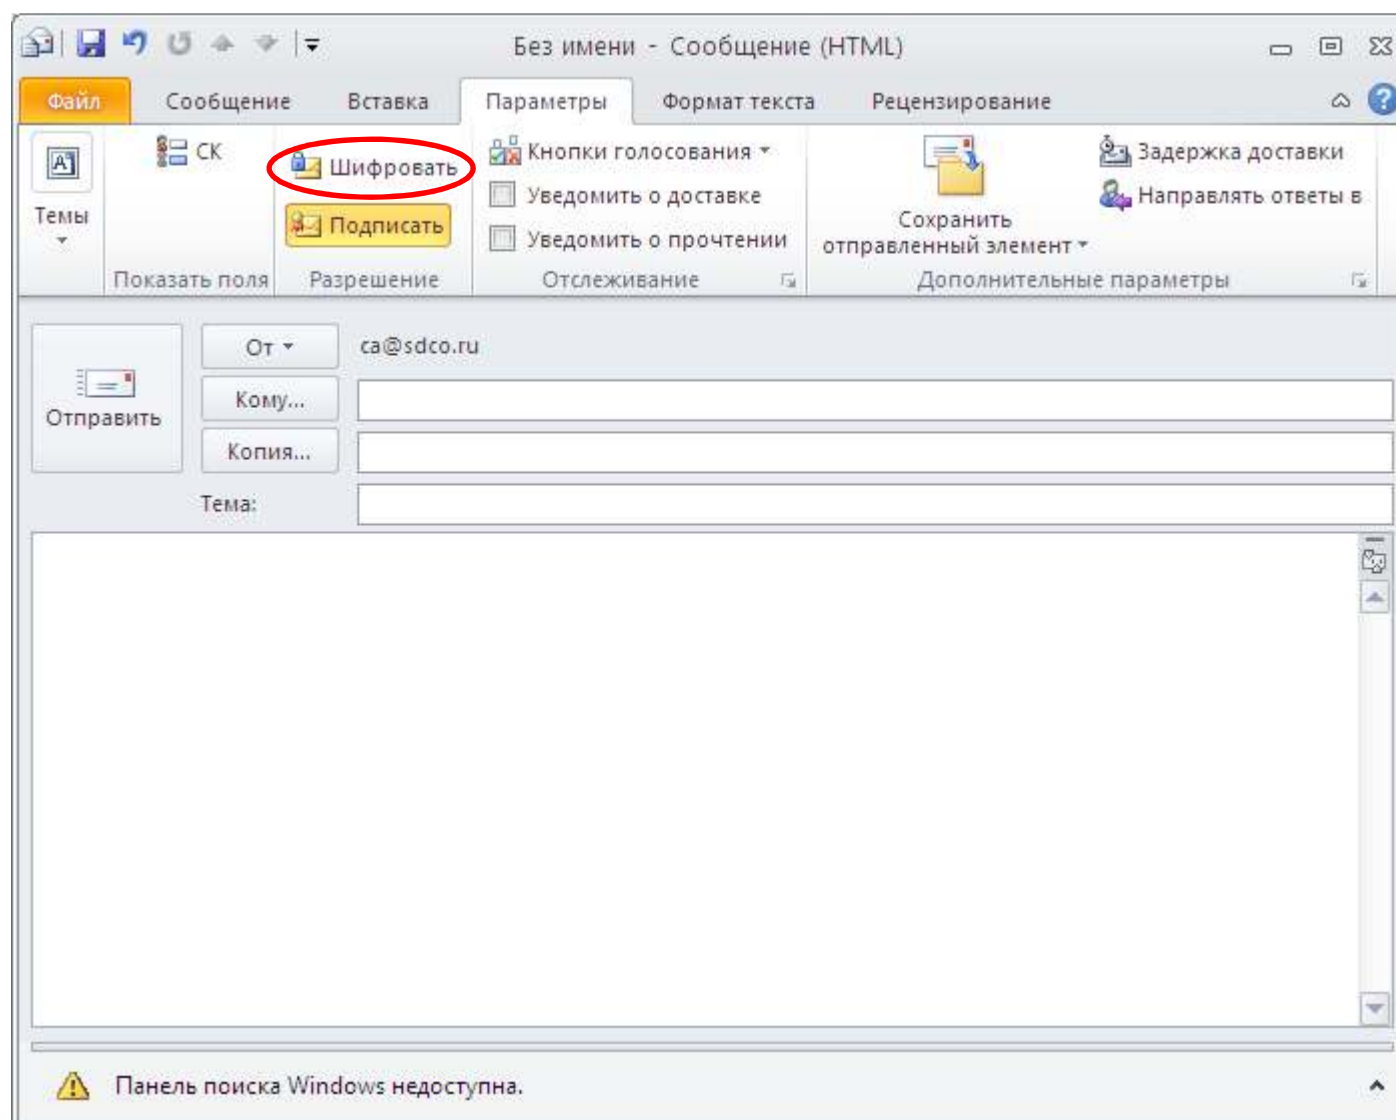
Без имени - Сообщение (HTML)

Файл Сообщение Вставка Параметры Формат текста Рецензирование

Темы
СК
Показать поля
Шифровать
Подписать
Разрешение
Кнопки голосования
Уведомить о доставке
Уведомить о прочтении
Отслеживание
Сохранить отправленный элемент
Задержка доставки
Направлять ответы в
Дополнительные параметры

Отправить
От
ca@sdco.ru
Кому...
Копия...
Тема:

Панель поиска Windows недоступна.